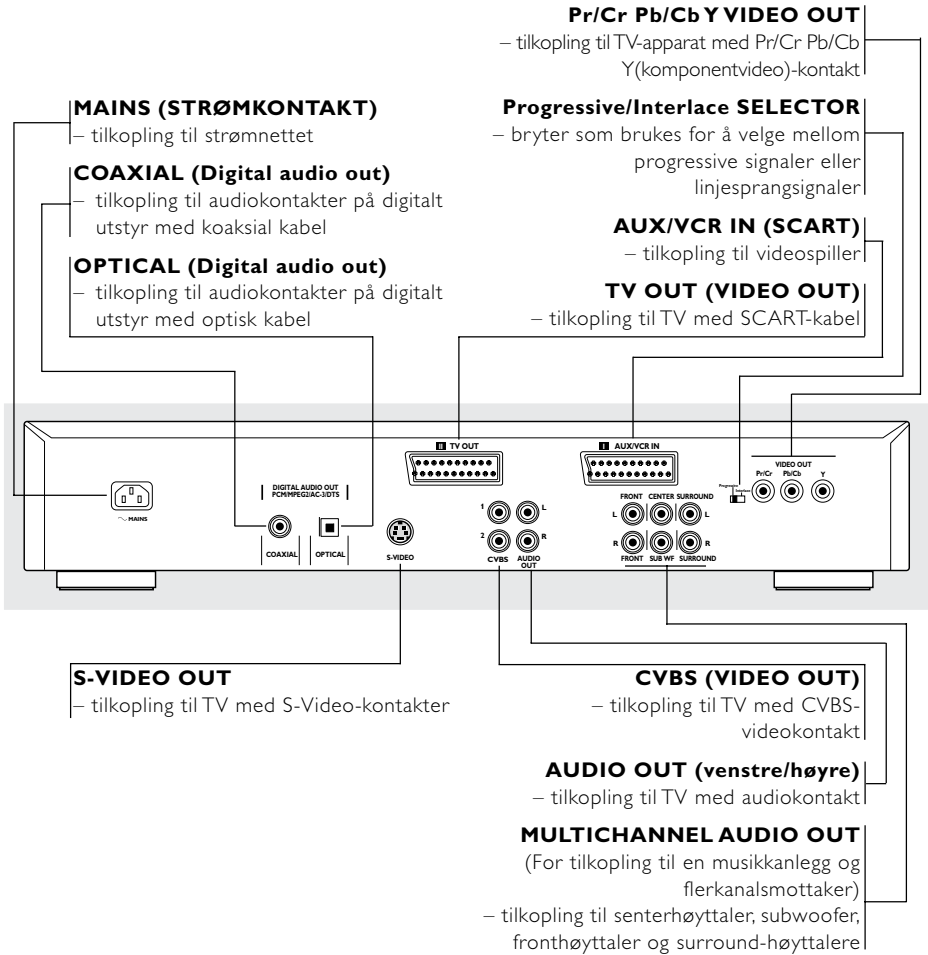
**Pr/Cr Pb/Cb Y VIDEO OUT**
– tilkopling til TV-apparat med Pr/Cr Pb/Cb Y(komponentvideo)-kontakt

**MAINS (STRØMKONTAKT)**
– tilkopling til strømnettet

**Progressive/Interlace SELECTOR**
– bryter som brukes for å velge mellom progressive signaler eller linjesprangsignaler

**COAXIAL (Digital audio out)**
– tilkopling til audiokontakter på digitalt utstyr med koaksial kabel

**AUX/VCR IN (SCART)**
– tilkopling til videospiller

**OPTICAL (Digital audio out)**
– tilkopling til audiokontakter på digitalt utstyr med optisk kabel

**TV OUT (VIDEO OUT)**
– tilkopling til TV med SCART-kabel

II TV OUT

I AUX/VCR IN

VIDEO OUT
Pr/Cr Pb/Cb Y

Progressive

DIGITAL AUDIO OUT
PCM/MPEG2/AC-3/DTS

MAINS

COAXIAL

OPTICAL

S-VIDEO

1 L
2 R
CVBS AUDIO OUT

FRONT CENTER SURROUND
L L
R R
FRONT SUB WF SURROUND

**S-VIDEO OUT**
– tilkopling til TV med S-Video-kontakter

**CVBS (VIDEO OUT)**
– tilkopling til TV med CVBS-videokontakt

**AUDIO OUT (venstre/høyre)**
– tilkopling til TV med audiokontakt

**MULTICHANNEL AUDIO OUT**
(For tilkopling til en musikkanlegg og flerkanalsmottaker)
– tilkopling til senterhøyttaler, subwoofer, fronthøyttaler og surround-høyttalere